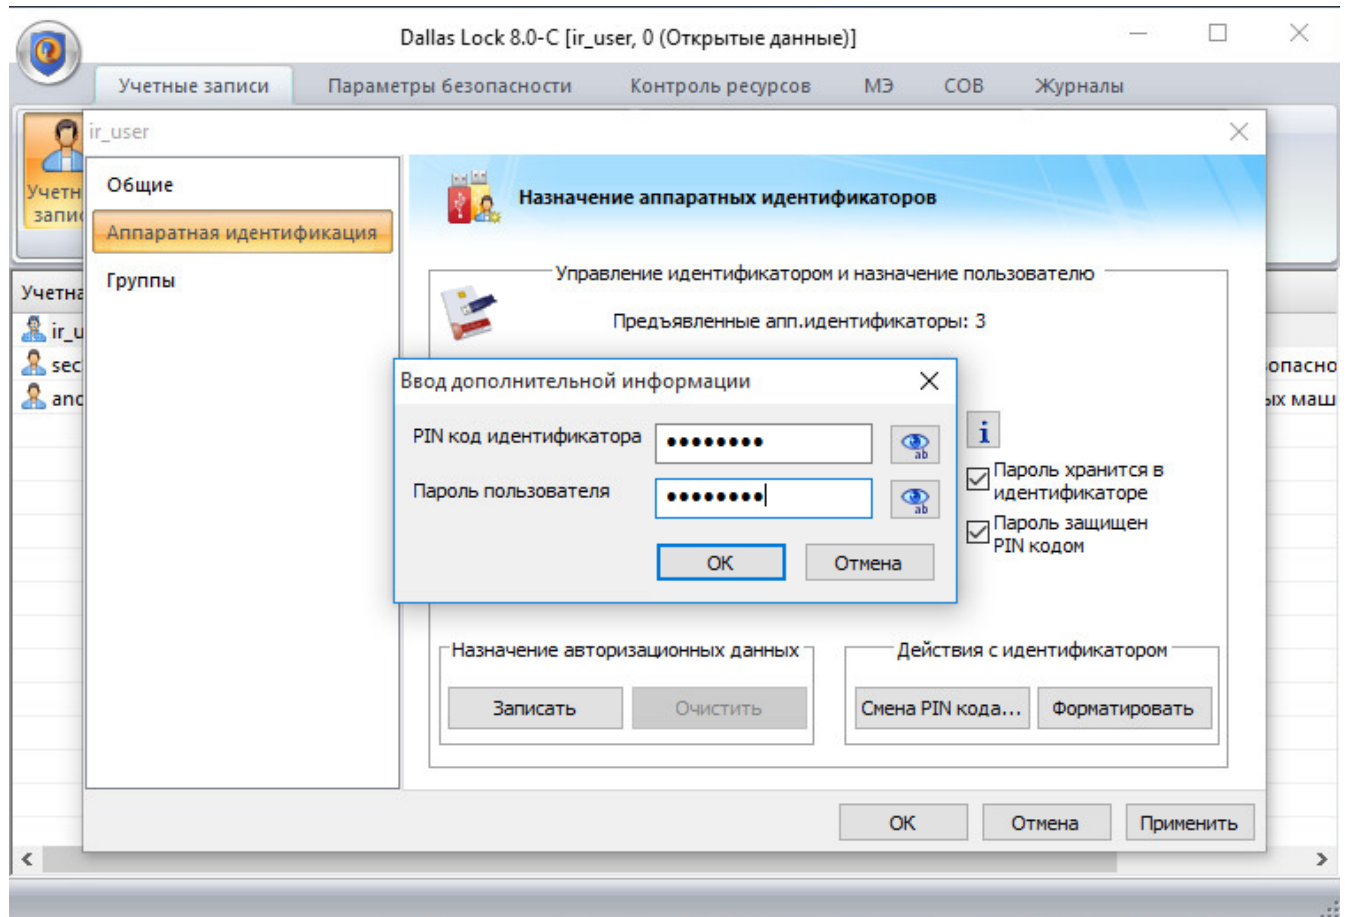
Dallas Lock 8.0-C [ir_user, 0 (Открытые данные)]

Учетные записи | Параметры безопасности | Контроль ресурсов | МЭ | СОВ | Журналы

Учетн запис

Учетна

ir_u

sec

anc

опасно

ых маш

ir_user

Общие

Аппаратная идентификация

Группы

Назначение аппаратных идентификаторов

Управление идентификатором и назначение пользователю

Предъявленные апп.идентификаторы: 3

Ввод дополнительной информации

PIN код идентификатора ••••••••

Пароль пользователя ••••••••

ab

ab

OK

Отмена

i

Пароль хранится в идентификаторе

Пароль защищен PIN кодом

Назначение авторизационных данных

Записать

Очистить

Действия с идентификатором

Смена PIN кода...

Форматировать

OK

Отмена

Применить